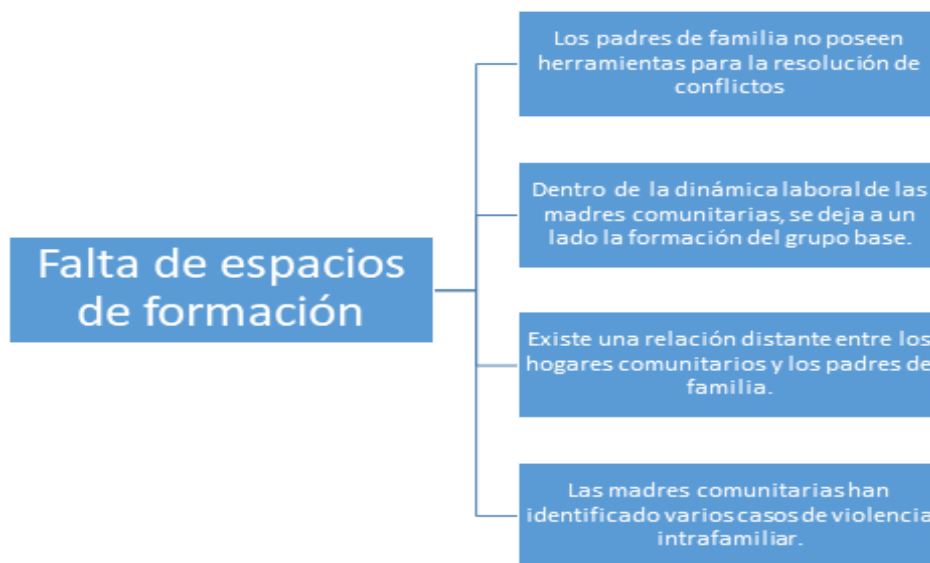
Falta de espacios de formación

Los padres de familia no poseen herramientas para la resolución de conflictos

Dentro de la dinámica laboral de las madres comunitarias, se deja a un lado la formación del grupo base.

Existe una relación distante entre los hogares comunitarios y los padres de familia.

Las madres comunitarias han identificado varios casos de violencia intrafamiliar.